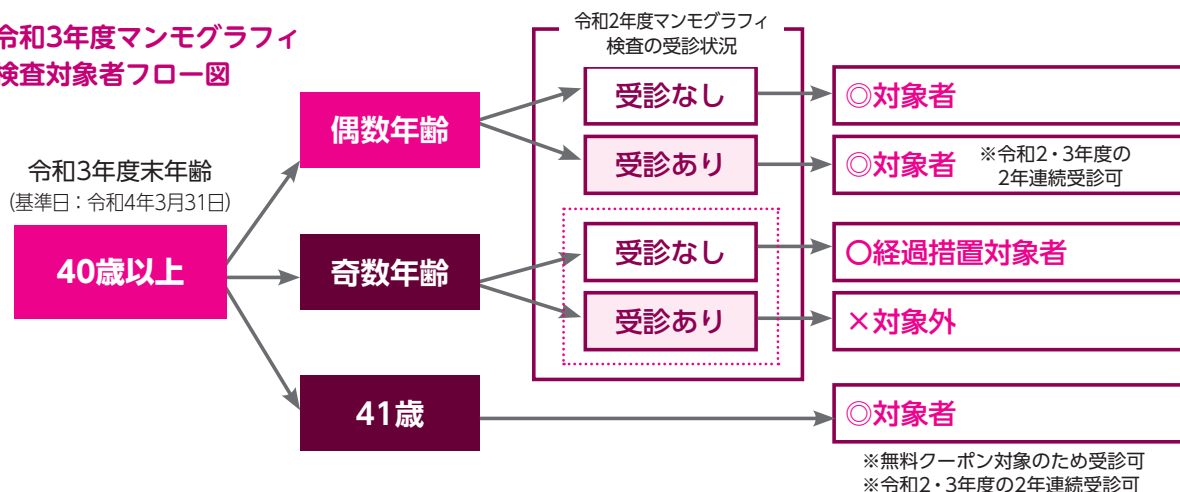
令和3年度マンモグラフィ
検査対象者フロー図

令和3年度末年齢
(基準日：令和4年3月31日)

40歳以上

偶数年齢

奇数年齢

41歳

令和2年度マンモグラフィ
検査の受診状況

受診なし

受診あり

受診なし

受診あり

◎対象者

◎対象者 ※令和2・3年度の2年連続受診可

○経過措置対象者

×対象外

◎対象者

※無料クーポン対象のため受診可
※令和2・3年度の2年連続受診可